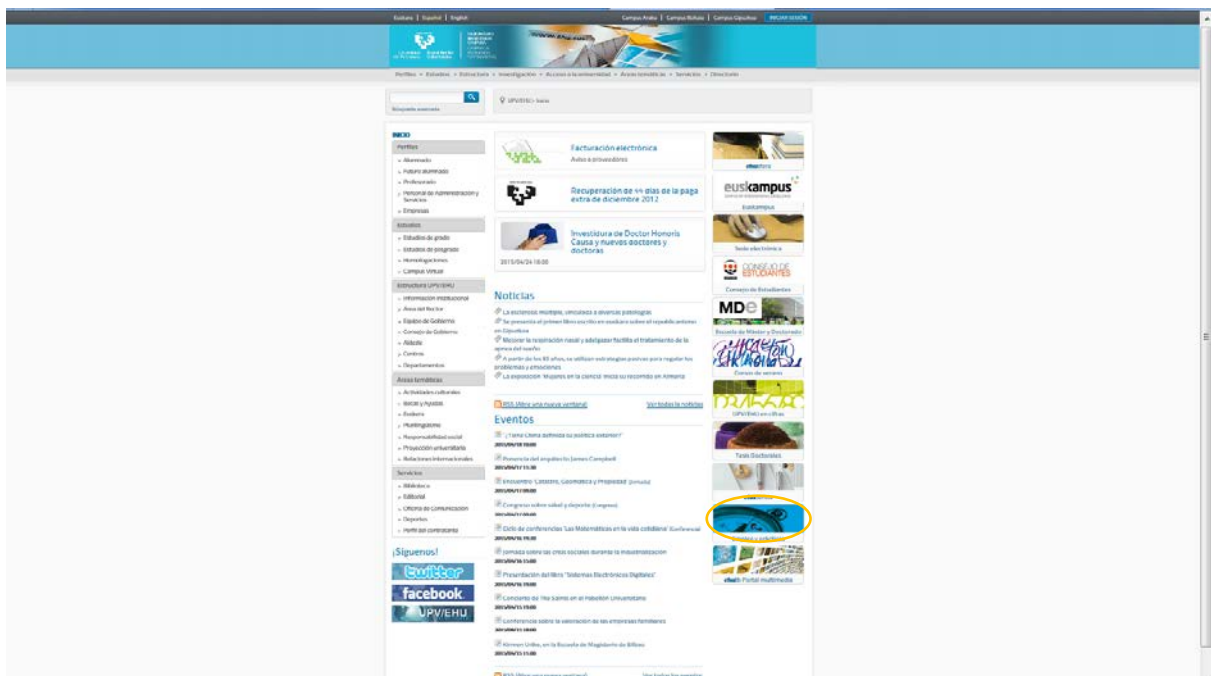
Euskara | Español | English

Campus Araba | Campus Bizkaia | Campus Gipuzkoa INICIAR SESIÓN

Perfiles » Estudios » Estructura » Investigación » Acceso a la universidad » Áreas temáticas » Servicios » Directorio

Búsqueda avanzada

UPV/EHU > Inicio

INICIO

Perfiles
» Alumnado
» Futuro alumnado
» Profesorado
» Personal de Administración y Servicios
» Empresas

Estudios
» Estudios de grado
» Estudios de posgrado
» Homologaciones
» Campus Virtual

Estructura UPV/EHU
» Información institucional
» Área del Rector
» Equipo de Gobierno
» Consejo de Gobierno
» Aldezle
» Centros
» Departamentos

Áreas temáticas
» Actividades culturales
» Becas y Ayudas
» Euskera
» Plurilingüismo
» Responsabilidad social
» Proyección universitaria
» Relaciones internacionales

Servicios
» Biblioteca
» Editorial
» Oficina de Comunicación
» Deportes
» Perfil del contratante

¡Síguenos!
twitter
facebook
UPV/EHU

Facturación electrónica
Aviso a proveedores

Recuperación de 44 días de la paga extra de diciembre 2012

Investidura de Doctor Honoris Causa y nuevos doctores y doctoras
2015/04/24 18:00

Noticias
La esclerosis múltiple, vinculada a diversas patologías
Se presenta el primer libro escrito en euskera sobre el republicanismo en Gipuzkoa
Mejorar la respiración nasal y adelgazar facilita el tratamiento de la apnea del sueño
A partir de los 80 años, se utilizan estrategias pasivas para regular los problemas y emociones
La exposición 'Mujeres en la ciencia' inicia su recorrido en Almería

RSS (Abre una nueva ventana) Ver todas las noticias

Eventos
¿Tiene China definida su política exterior?
2015/04/18 10:00
Ponencia del arquitecto James Campbell
2015/04/17 11:30
Encuentro 'Catastro, Geomática y Propiedad' (Jornada)
2015/04/17 09:00
Congreso sobre salud y deporte (Congreso)
2015/04/17 09:00
Ciclo de conferencias 'Las Matemáticas en la vida cotidiana' (Conferencia)
2015/04/16 19:00
Jornada sobre las crisis sociales durante la industrialización
2015/04/16 15:00
Presentación del libro "Sistemas Electrónicos Digitales"
2015/04/16 19:00
Concierto de The Sams en el Paraninfo Universitario
2015/04/15 19:00
Conferencia sobre la valoración de las empresas familiares
2015/04/15 18:00
Kirmen Uribe, en la Escuela de Magisterio de Bilbao
2015/04/15 11:00

RSS (Abre una nueva ventana) Ver todos los eventos

ehutdora
euskampus
Euskampus
Sede electrónica
CONSEJO DE ESTUDIANTES
Consejo de Estudiantes
MDe
Escuela de Máster y Doctorado
Cursos de verano
UPV/EHU en cifras
Tesis Doctorales
Servicios y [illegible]
ehutb Portal multimedia